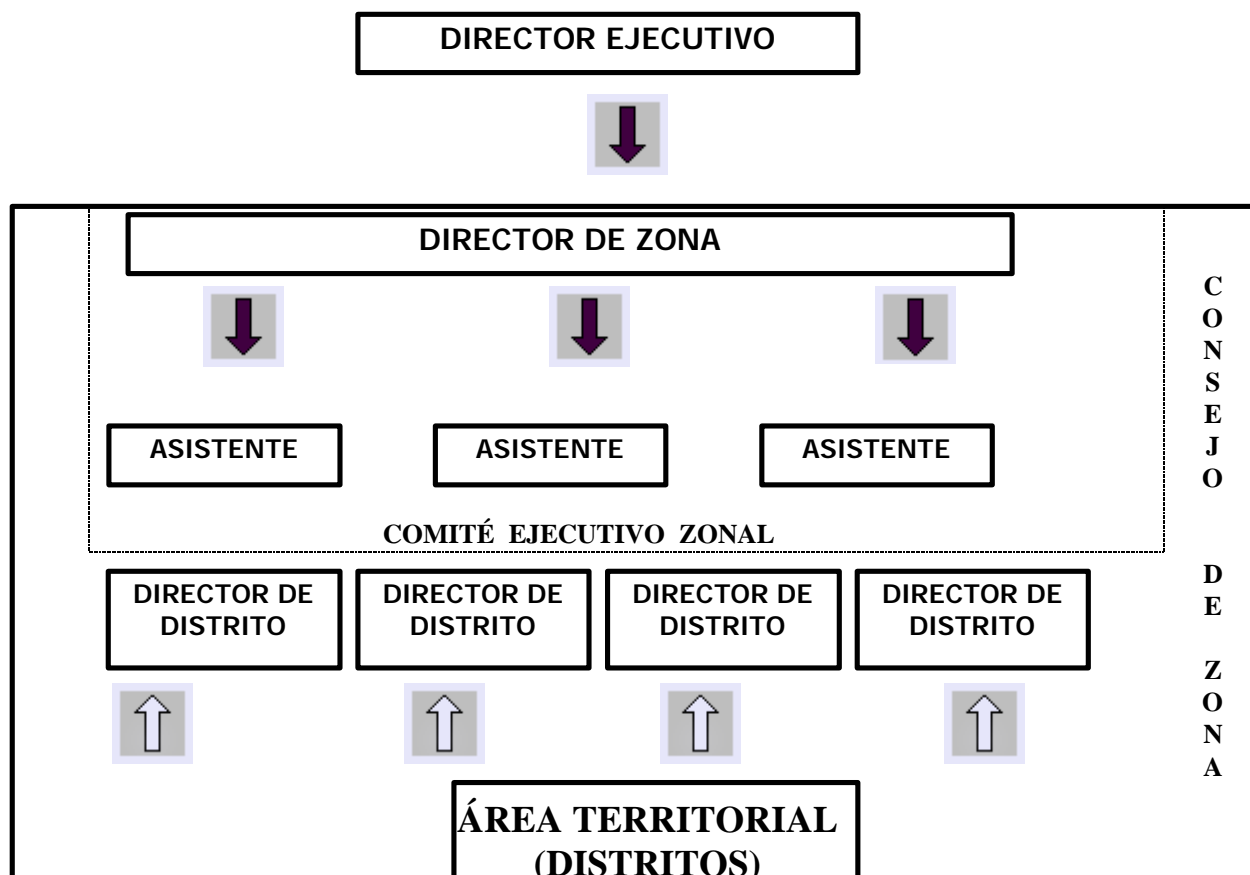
DIRECTOR EJECUTIVO

DIRECTOR DE ZONA

ASISTENTE

ASISTENTE

ASISTENTE

COMITÉ EJECUTIVO ZONAL

DIRECTOR DE DISTRITO

DIRECTOR DE DISTRITO

DIRECTOR DE DISTRITO

DIRECTOR DE DISTRITO

ÁREA TERRITORIAL (DISTRITOS)

C O N S E J O D E Z O N A